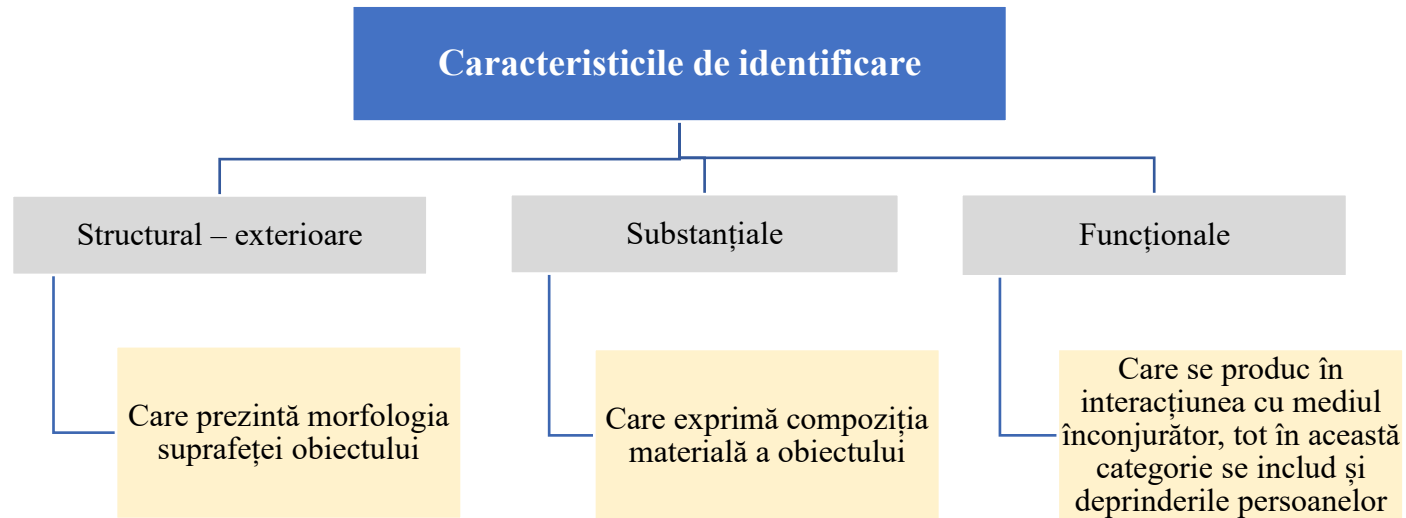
Caracteristicile de identificare

Structural – exterioare

Substanțiale

Funcționale

Care prezintă morfologia suprafeței obiectului

Care exprimă compoziția materială a obiectului

Care se produc în interacțiunea cu mediul înconjurător, tot în această categorie se includ și deprinderile persoanelor